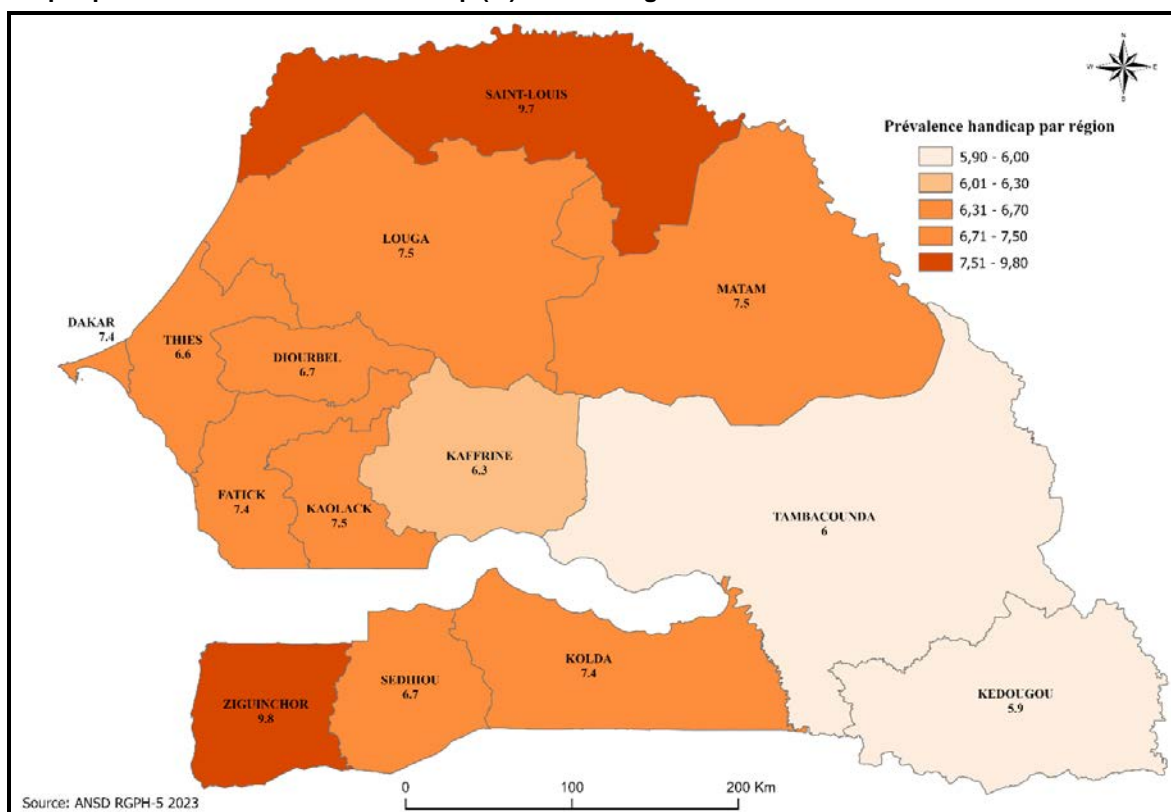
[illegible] (%) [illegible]

SAINT-LOUIS
9.7

Prévalence handicap par région

5,90 - 6,00
6,01 - 6,30
6,31 - 6,70
6,71 - 7,50
7,51 - 9,80

LOUGA
7.5

MATAM
7.5

DAKAR
7.4

THIES
6.6

DIOURBEL
6.7

KAFFRINE
6.3

FATICK
7.4

KAOLACK
7.5

TAMBACOUNDA
6

KOLDA
7.4

SEDHIOU
6.7

ZIGUINCHOR
9.8

KEDOUGOU
5.9

Source: ANSD RGPH-5 2023

0 100 200 Km